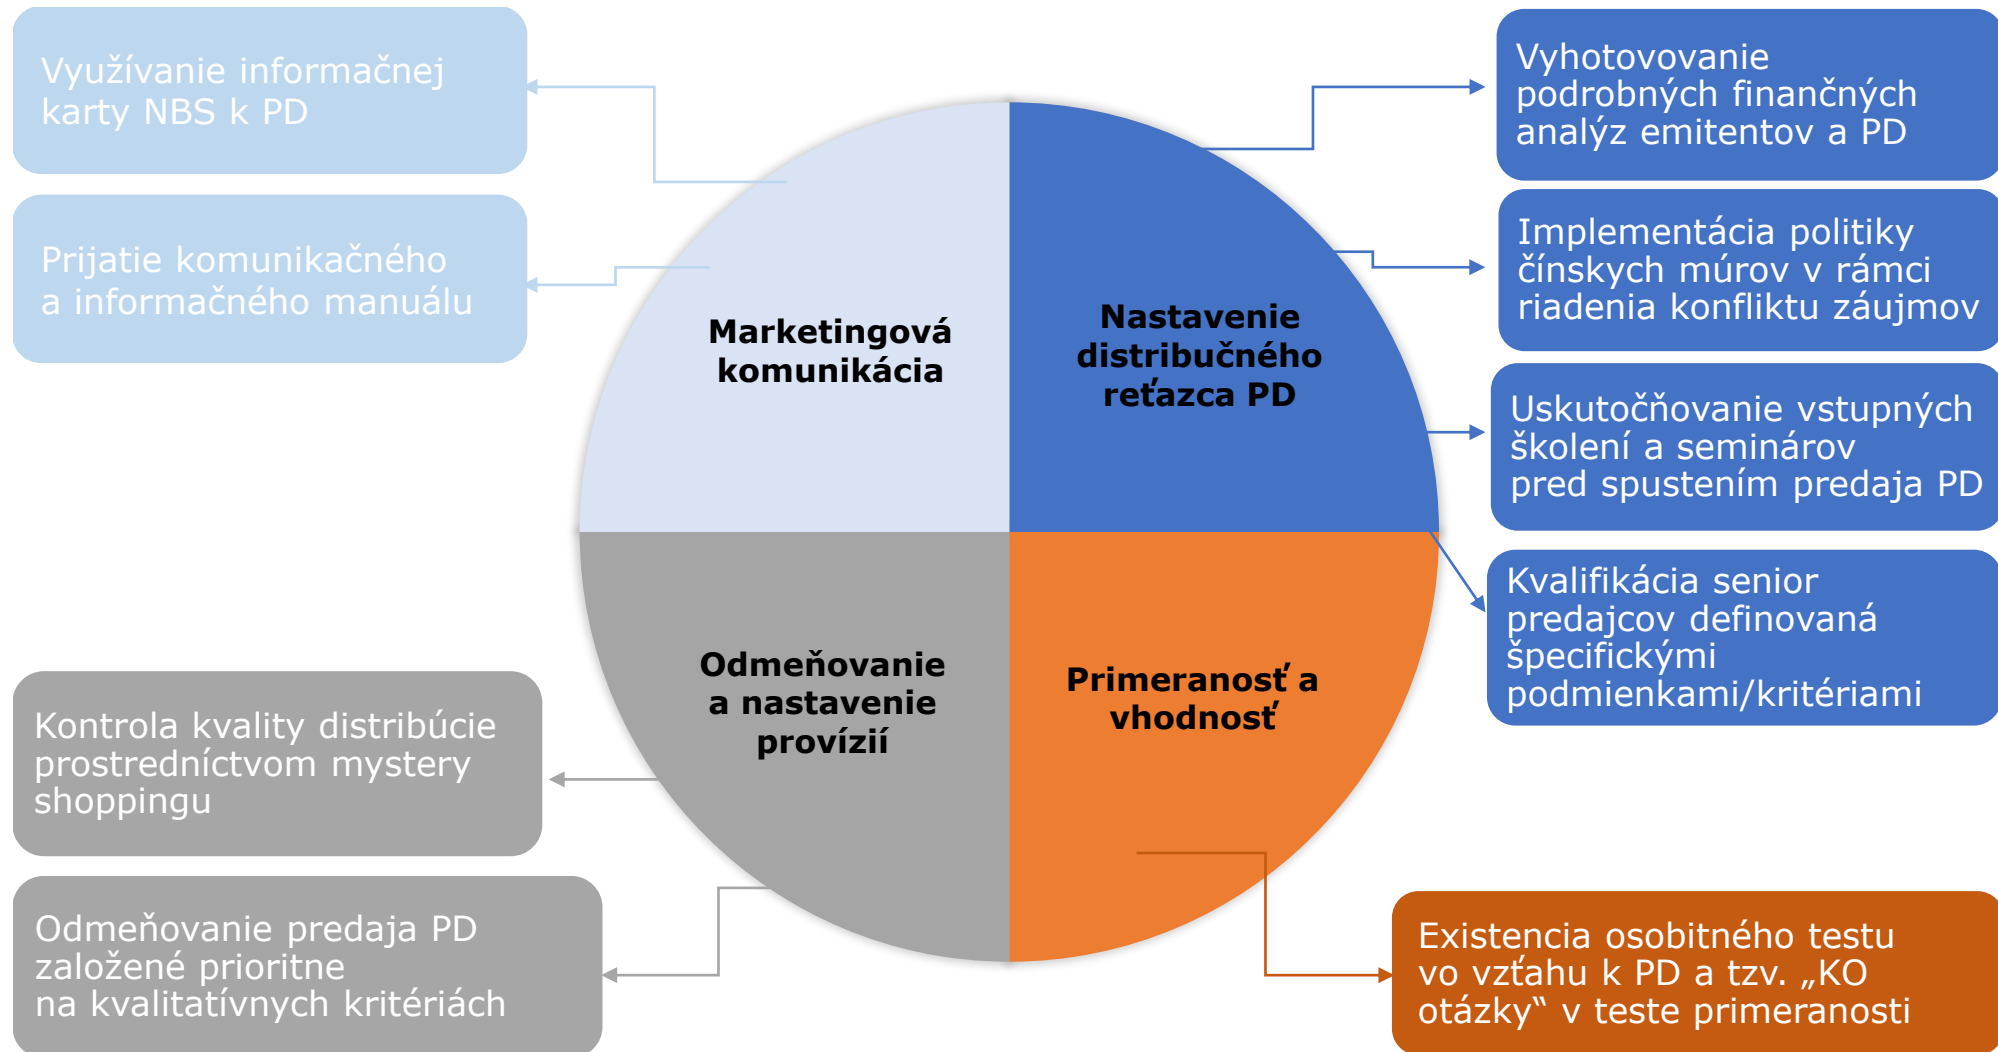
Využívanie informačnej karty NBS k PD

Prijatie komunikačného a informačného manuálu

Marketingová komunikácia

Nastavenie distribučného reťazca PD

Vyhotovovanie podrobných finančných analýz emitentov a PD

Implementácia politiky čínskych múrov v rámci riadenia konfliktu záujmov

Uskutočňovanie vstupných školení a seminárov pred spustením predaja PD

Kvalifikácia senior predajcov definovaná špecifickými podmienkami/kritériami

Odmeňovanie a nastavenie provízií

Primeranosť a vhodnosť

Kontrola kvality distribúcie prostredníctvom mystery shoppingu

Odmeňovanie predaja PD založené prioritne na kvalitatívnych kritériách

Existencia osobitného testu vo vzťahu k PD a tzv. „KO otázky“ v teste primeranosti